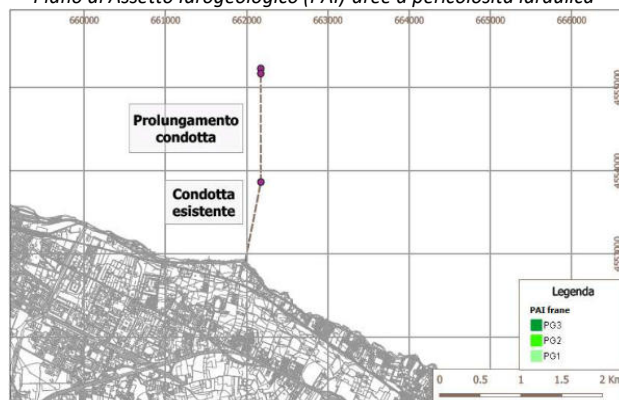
Piano di Assetto Idrogeologico (PAI) aree a pericolosità idraulica

660000 661000 662000 663000 664000 665000 666000

Prolungamento condotta

Condotta esistente

Legenda
PAI frane
PG3
PG2
PG1

0 0.5 1 1.5 2 Km